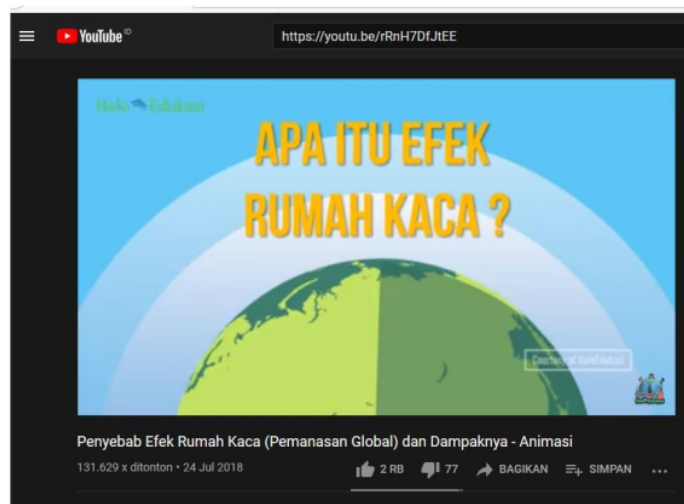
YouTube

https://youtu.be/rRnH7DfJtEE

Halo Edukasi

APA ITU EFEK RUMAH KACA ?

Channel HaloEdukasi

Penyebab Efek Rumah Kaca (Pemanasan Global) dan Dampaknya - Animasi

131.629 x ditonton • 24 Jul 2018

2 RB 77 BAGIKAN SIMPAN ...